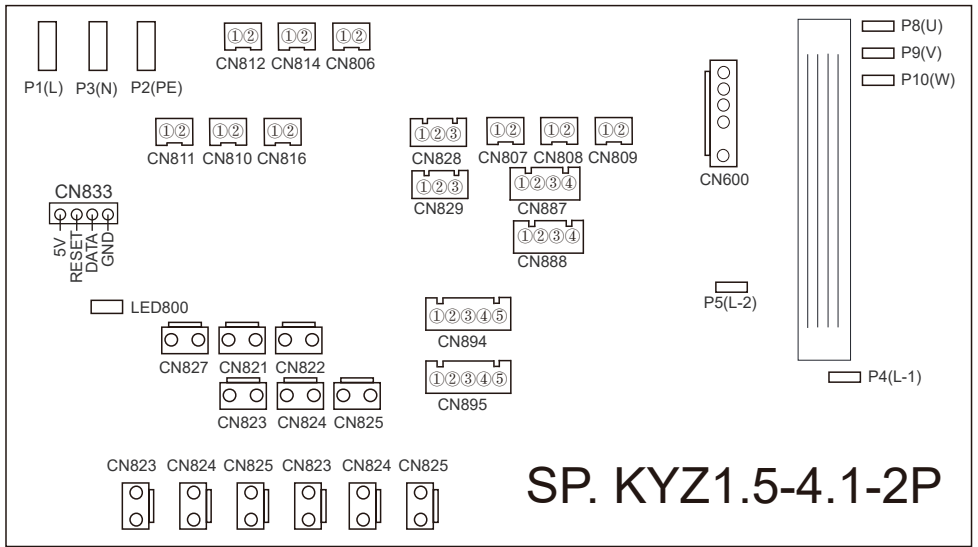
P1(L) P3(N) P2(PE)

①② CN812 ①② CN814 ①② CN806

P8(U)
P9(V)
P10(W)

①② CN811 ①② CN810 ①② CN816

①②③ CN828 ①② CN807 ①② CN808 ①② CN809

CN600

CN833
5V RESET DATA GND

①②③ CN829

①②③④ CN887

①②③④ CN888

LED800

P5(L-2)

①②③④⑤ CN894

CN827 CN821 CN822

P4(L-1)

CN823 CN824 CN825

①②③④⑤ CN895

CN823 CN824 CN825 CN823 CN824 CN825

SP. KYZ1.5-4.1-2P